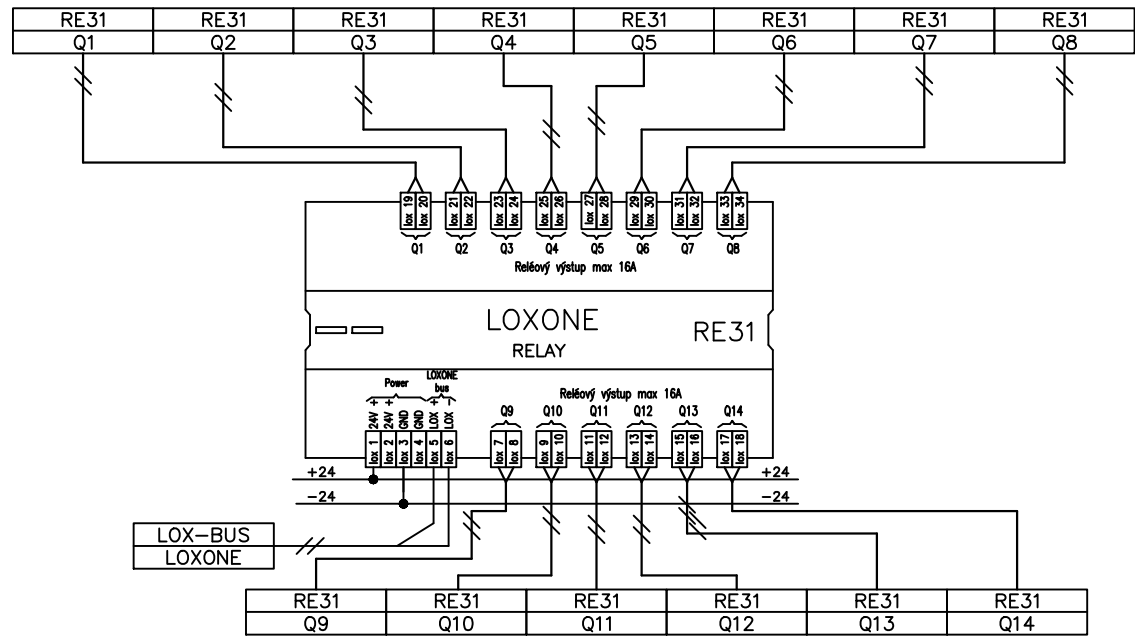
| RE31 | RE31 | RE31 | RE31 | RE31 | RE31 | RE31 | RE31 |
|---|---|---|---|---|---|---|---|
| Q1 | Q2 | Q3 | Q4 | Q5 | Q6 | Q7 | Q8 |

lox 19 lox 20 lox 21 lox 22 lox 23 lox 24 lox 25 lox 26 lox 27 lox 28 lox 29 lox 30 lox 31 lox 32 lox 33 lox 34

Q1 Q2 Q3 Q4 Q5 Q6 Q7 Q8

Reléový výstup max 16A

LOXONE
RELAY

RE31

Power

LOXONE bus

+ + 24V 24V GND GND + − LOX LOX

Reléový výstup max 16A

Q9 Q10 Q11 Q12 Q13 Q14

lox 1 lox 2 lox 3 lox 4 lox 5 lox 6 lox 7 lox 8 lox 9 lox 10 lox 11 lox 12 lox 13 lox 14 lox 15 lox 16 lox 17 lox 18

+24 +24
−24 −24

| LOX−BUS |
|---|
| LOXONE |

| RE31 | RE31 | RE31 | RE31 | RE31 | RE31 |
|---|---|---|---|---|---|
| Q9 | Q10 | Q11 | Q12 | Q13 | Q14 |